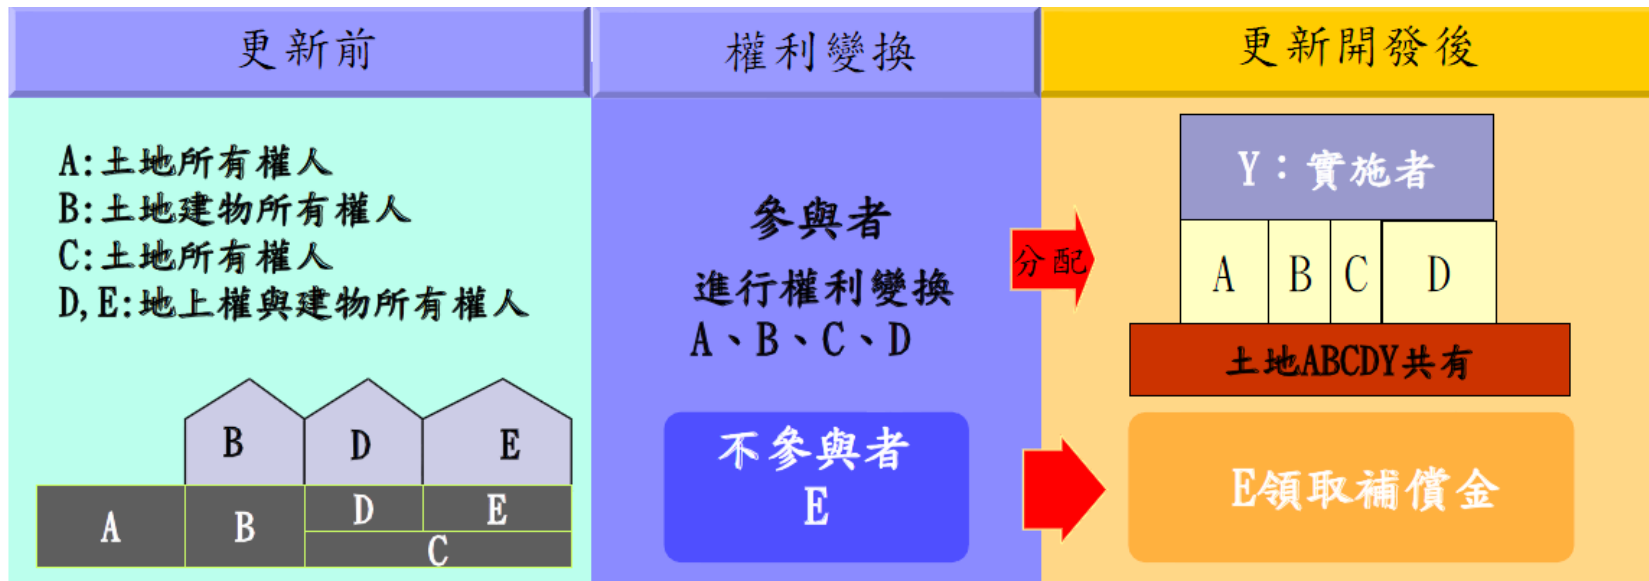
更新前

A:土地所有權人
B:土地建物所有權人
C:土地所有權人
D,E:地上權與建物所有權人

B D E
A B D E
C

權利變換

參與者
進行權利變換
A、B、C、D

不參與者
E

分配

更新開發後

Y：實施者

A B C D

土地ABCDY共有

E領取補償金